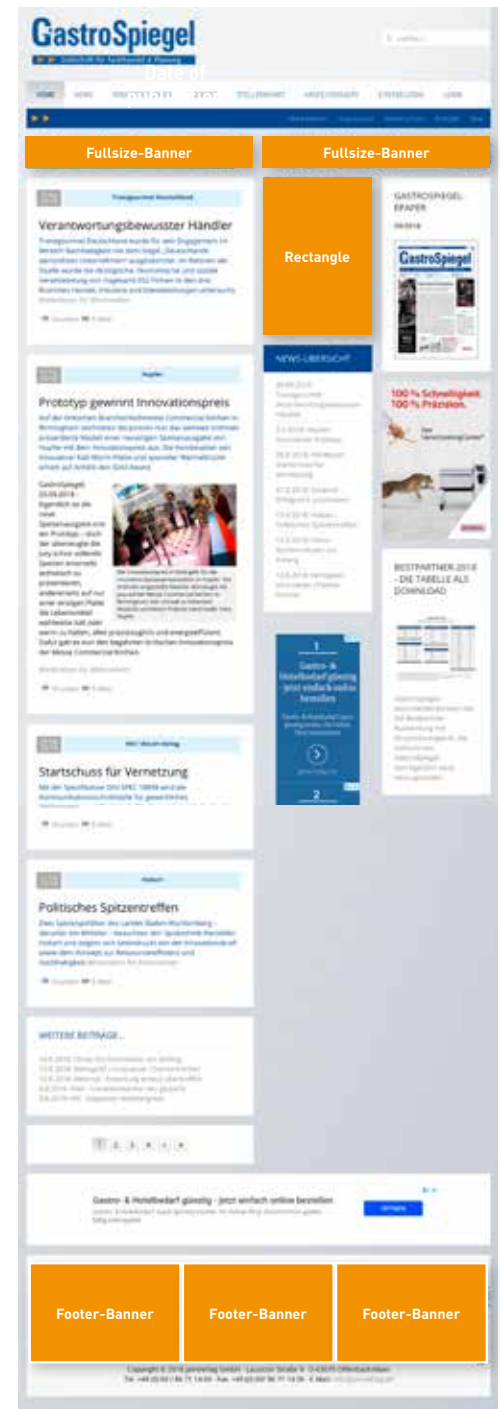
GastroSpiegel

Zeitschrift für Gastronomie & Planung

Date of

HOME

STELLENMARKT

LOGIN

Fullsize-Banner

Fullsize-Banner

Verantwortungsbewusster Händler

Rectangle

GASTROSPIEGEL-EPAPER

GastroSpiegel

Prototyp gewinnt Innovationspreis

NEWS-ÜBERSICHT

100 % Schnelligkeit. 100 % Präzision.

BESTPARTNER-2018 - DIE TABELLE ALS DOWNLOAD

Startschuss für Vernetzung

Politisches Spitzentreffen

WEITERE BEITRÄGE...

Gastro- & Hotelbedarf günstig - jetzt einfach online bestellen

Footer-Banner

Footer-Banner

Footer-Banner